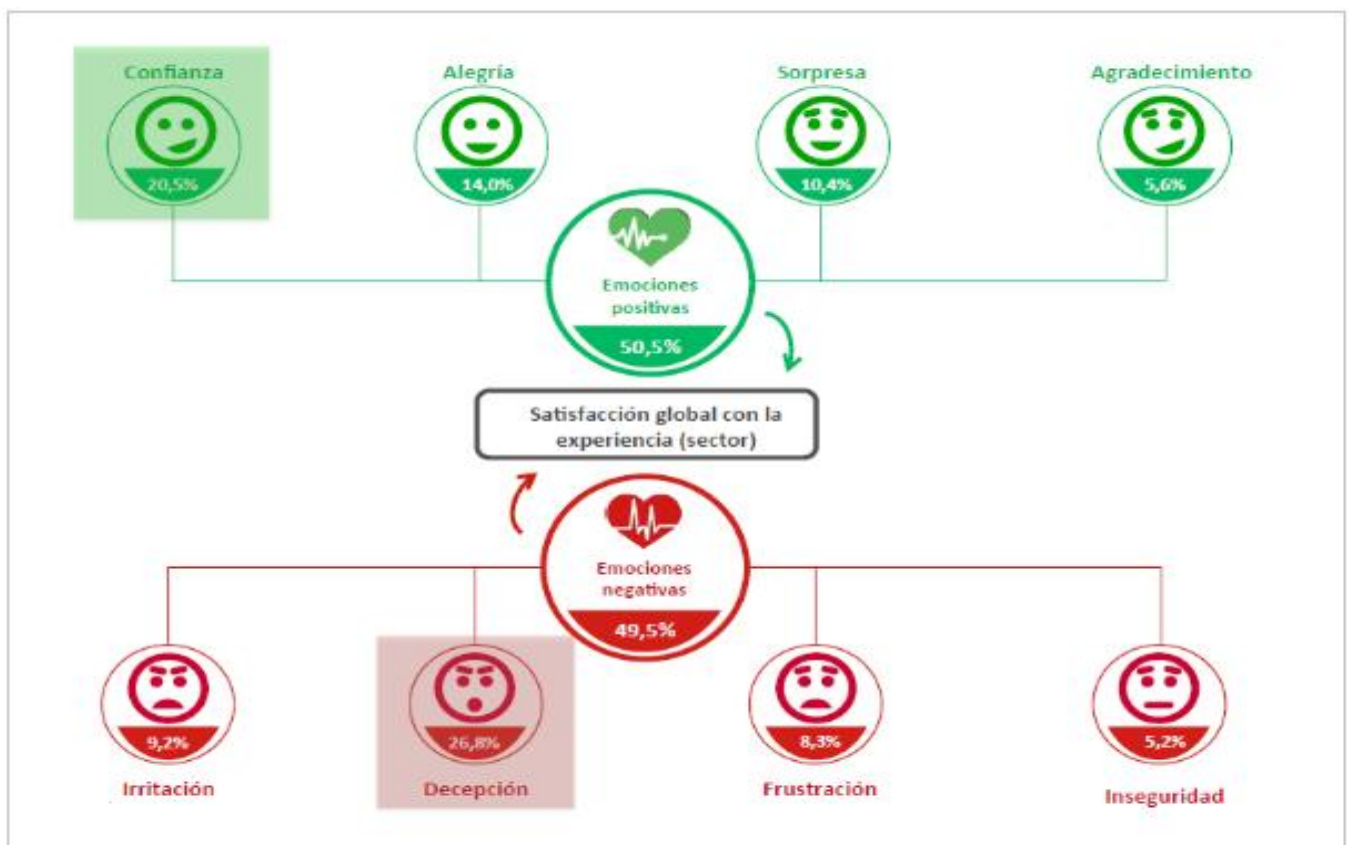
Confianza
20,5%

Alegría
14,0%

Sorpresa
10,4%

Agradecimiento
5,6%

Emociones positivas
50,5%

Satisfacción global con la experiencia (sector)

Emociones negativas
49,5%

9,2%
Irritación

26,8%
Decepción

8,3%
Frustración

5,2%
Inseguridad